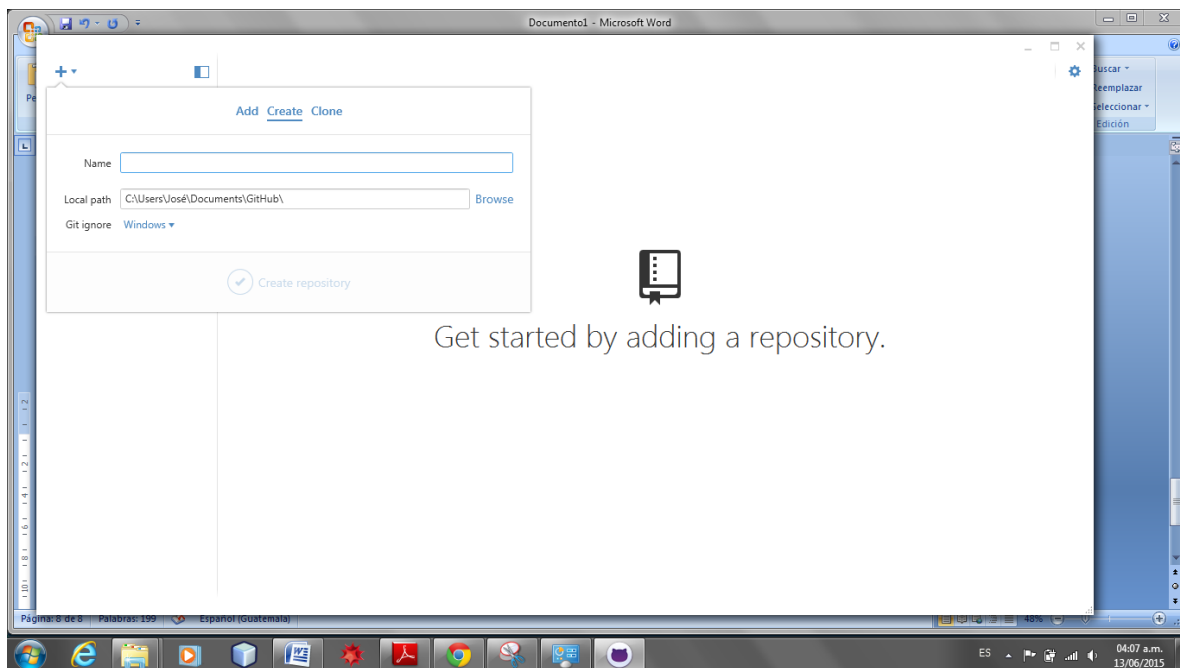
Documento1 - Microsoft Word

Buscar
Reemplazar
Seleccionar
Edición

Add Create Clone

Name

Local path C:\Users\José\Documents\GitHub\ Browse

Git ignore Windows

Create repository

Get started by adding a repository.

Página: 8 de 8 Palabras: 199 Español (Guatemala)

48%

ES

04:07 a.m.
13/06/2015